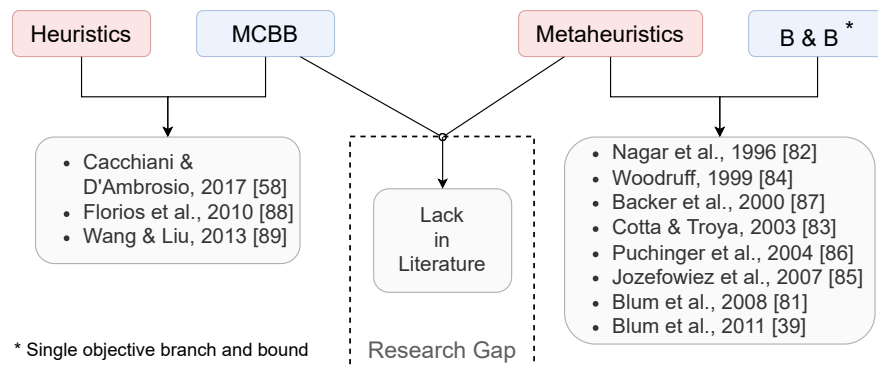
Heuristics

MCBB

Metaheuristics

B & B *

- Cacchiani & D'Ambrosio, 2017 [58]
- Florios et al., 2010 [88]
- Wang & Liu, 2013 [89]

Lack in Literature

Research Gap

- Nagar et al., 1996 [82]
- Woodruff, 1999 [84]
- Backer et al., 2000 [87]
- Cotta & Troya, 2003 [83]
- Puchinger et al., 2004 [86]
- Jozefowiez et al., 2007 [85]
- Blum et al., 2008 [81]
- Blum et al., 2011 [39]

* Single objective branch and bound